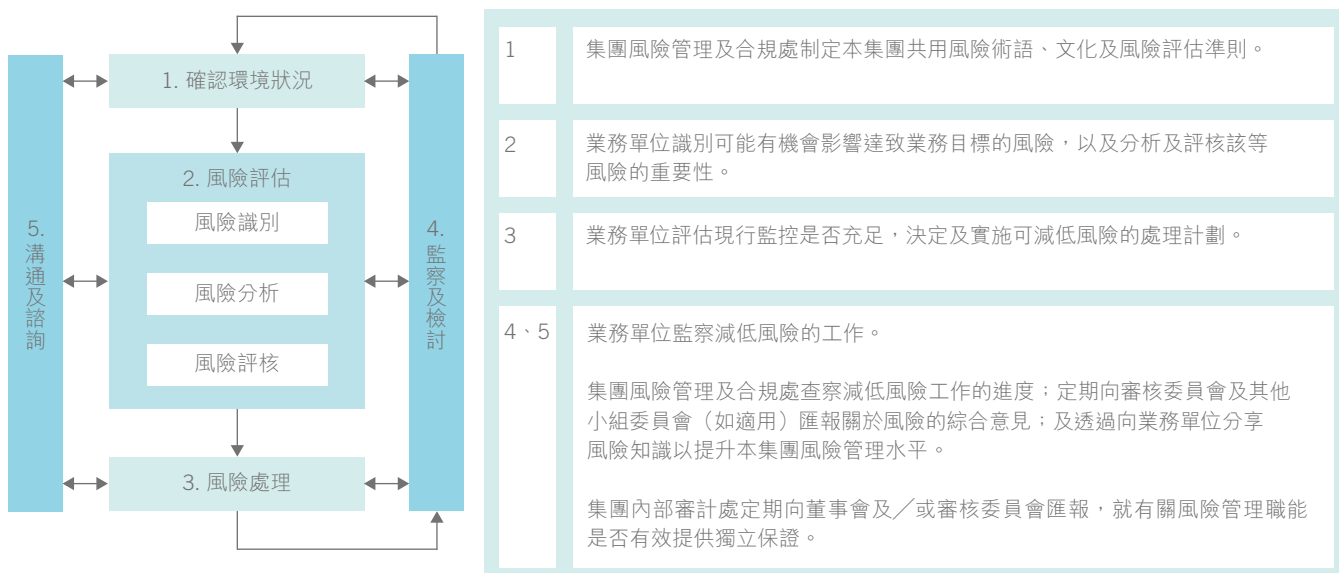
5. 溝通及諮詢

1. 確認環境狀況

2. 風險評估

風險識別

風險分析

風險評核

3. 風險處理

4. 監察及檢討

| | |
|---|---|
| 1 | 集團風險管理及合規處制定本集團共用風險術語、文化及風險評估準則。 |
| 2 | 業務單位識別可能有機會影響達致業務目標的風險，以及分析及評核該等風險的重要性。 |
| 3 | 業務單位評估現行監控是否充足，決定及實施可減低風險的處理計劃。 |
| 4、5 | 業務單位監察減低風險的工作。<br><br>集團風險管理及合規處查察減低風險工作的進度；定期向審核委員會及其他小組委員會（如適用）匯報關於風險的綜合意見；及透過向業務單位分享風險知識以提升本集團風險管理水平。<br><br>集團內部審計處定期向董事會及／或審核委員會匯報，就有關風險管理職能是否有效提供獨立保證。 |